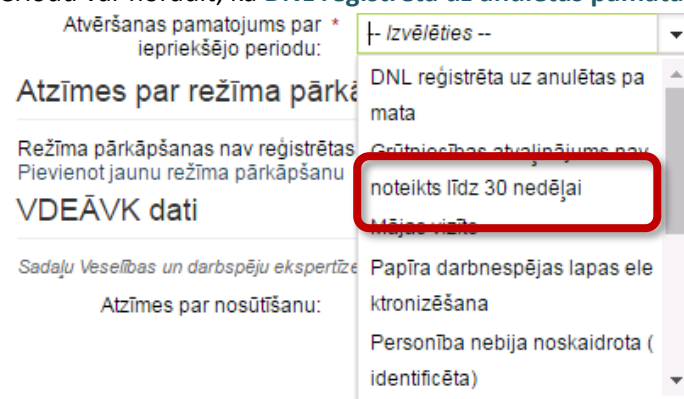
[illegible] DNL reģistrēta uz anulētas pamata

Atvēršanas pamatojums par iepriekšējo periodu: *

-- Izvēlēties --

Atzīmes par režīma pārkā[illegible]

Režīma pārkāpšanas nav reģistrētas
Pievienot jaunu režīma pārkāpšanu

VDEĀVK dati

Sadaļu Veselības un darbspēju ekspertīze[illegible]

Atzīmes par nosūtīšanu:

DNL reģistrēta uz anulētas pamata

Grūtniecības atvaļinājums nav noteikts līdz 30 nedēļai

Mājas vizīte

Papīra darbnespējas lapas elektronizēšana

Personība nebija noskaidrota (identificēta)